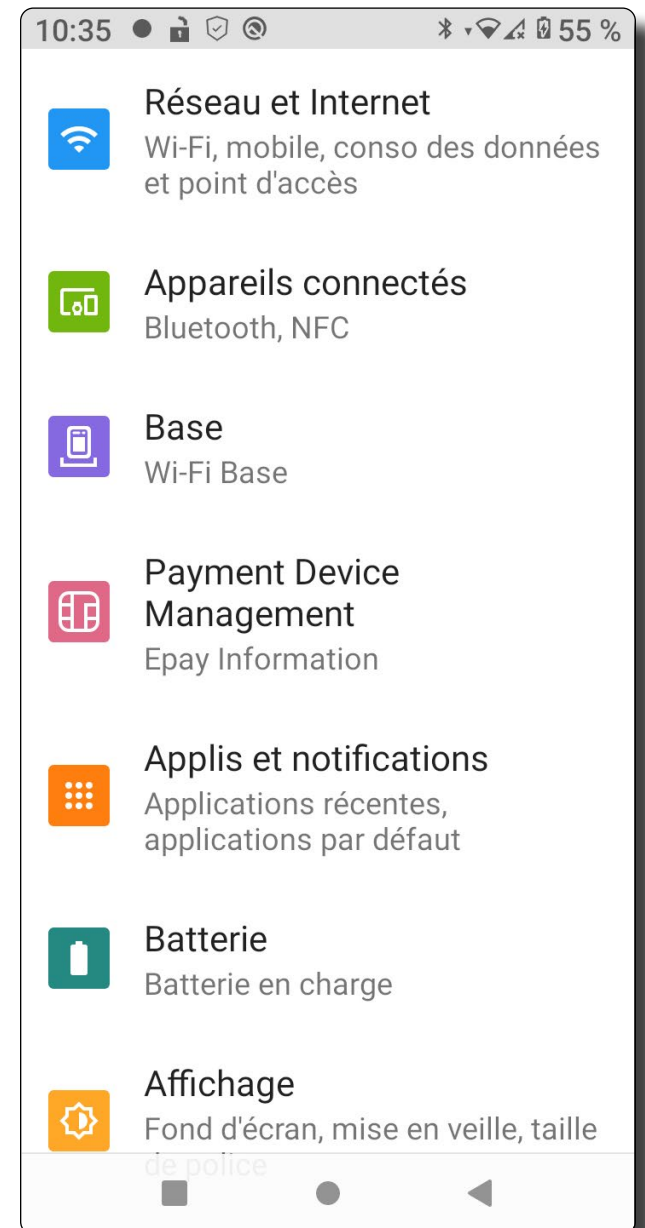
10:35 55 %

Réseau et Internet
Wi-Fi, mobile, conso des données et point d'accès

Appareils connectés
Bluetooth, NFC

Base
Wi-Fi Base

Payment Device Management
Epay Information

Applis et notifications
Applications récentes, applications par défaut

Batterie
Batterie en charge

Affichage
Fond d'écran, mise en veille, taille de police